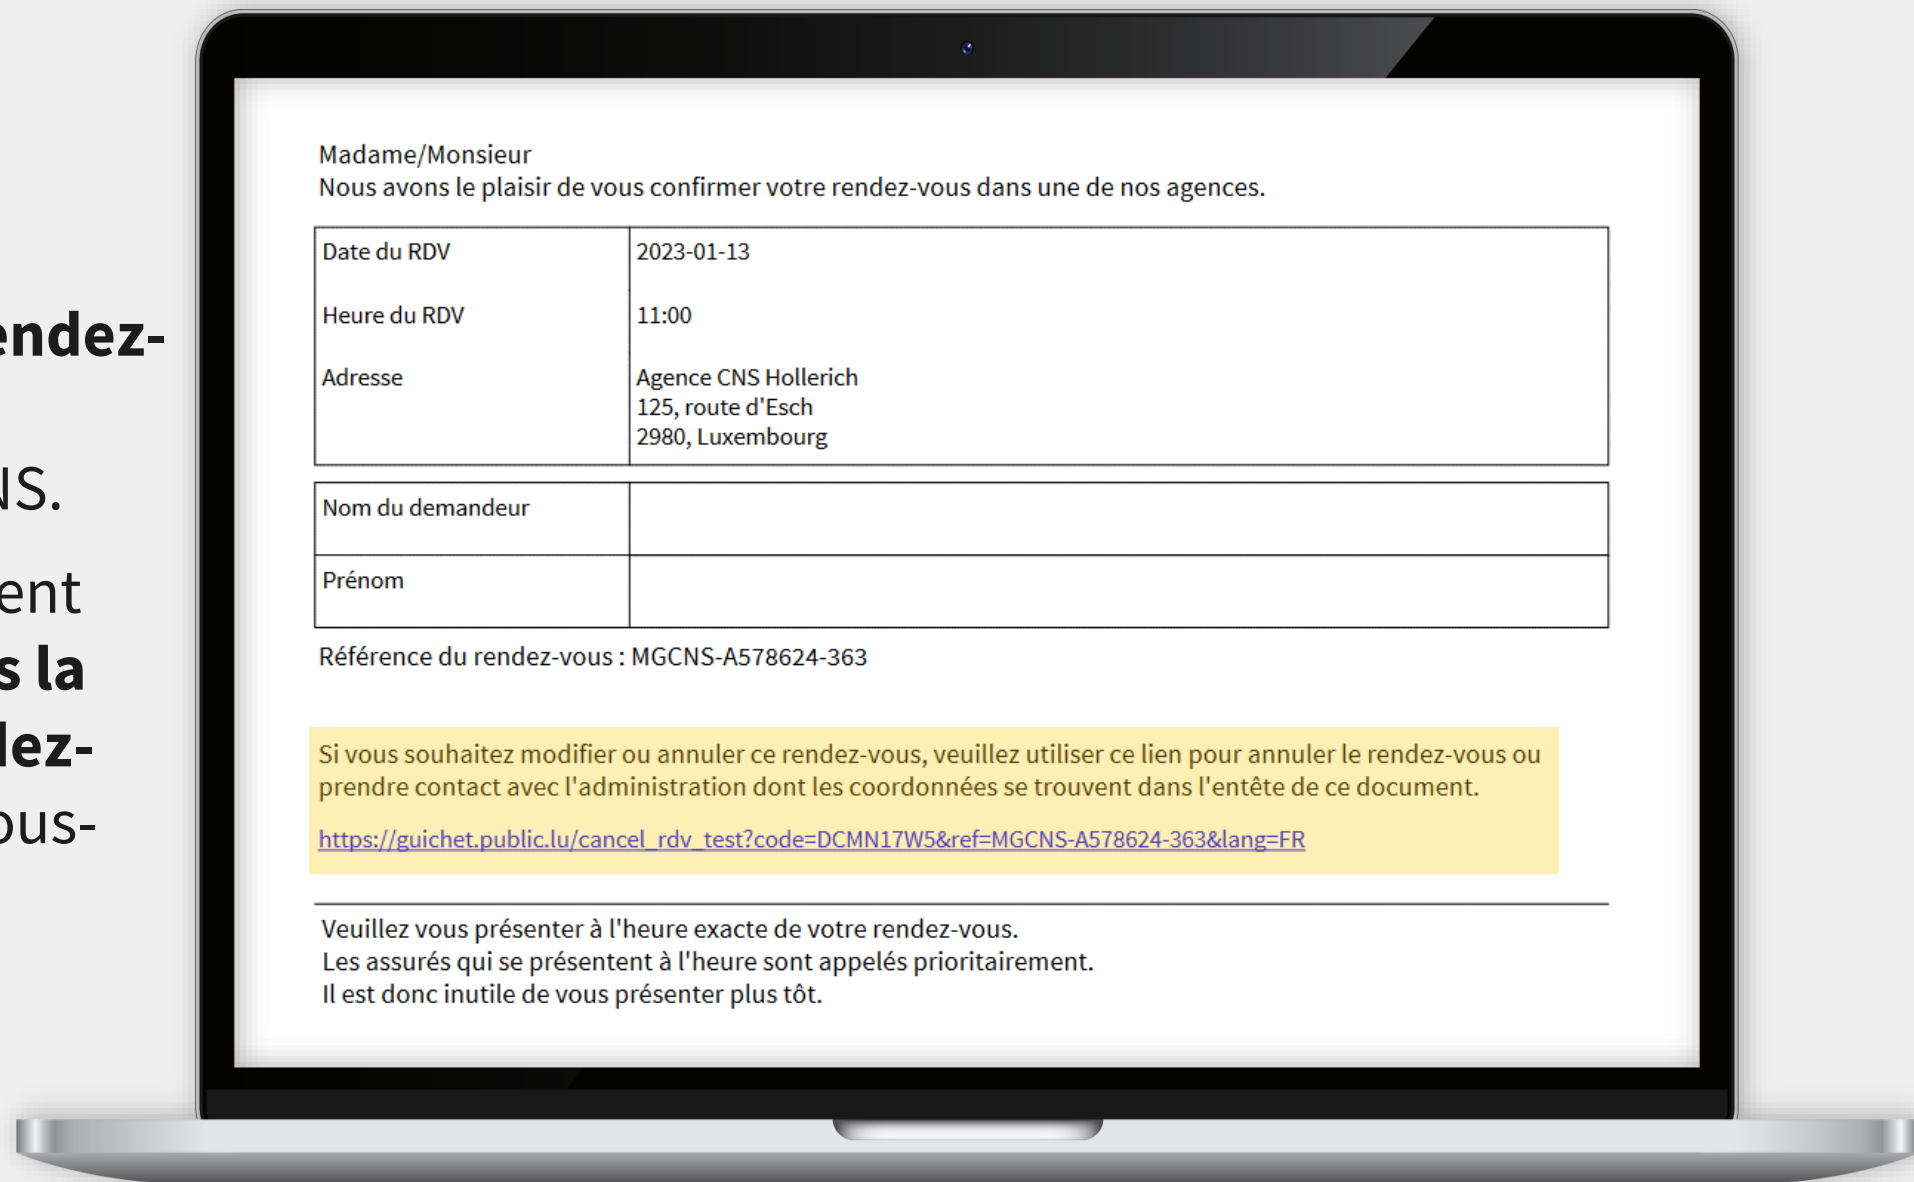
endez-

NS.

ent
s la
lez-
ous-

Madame/Monsieur
Nous avons le plaisir de vous confirmer votre rendez-vous dans une de nos agences.

| Date du RDV<br><br>Heure du RDV<br><br>Adresse | 2023-01-13<br><br>11:00<br><br>Agence CNS Hollerich<br>125, route d'Esch<br>2980, Luxembourg |
|---|---|

| Nom du demandeur | |
|---|---|
| Prénom | |

Référence du rendez-vous : MGCNS-A578624-363

Si vous souhaitez modifier ou annuler ce rendez-vous, veuillez utiliser ce lien pour annuler le rendez-vous ou prendre contact avec l'administration dont les coordonnées se trouvent dans l'entête de ce document.

https://guichet.public.lu/cancel_rdv_test?code=DCMN17W5&ref=MGCNS-A578624-363&lang=FR

Veuillez vous présenter à l'heure exacte de votre rendez-vous.
Les assurés qui se présentent à l'heure sont appelés prioritairement.
Il est donc inutile de vous présenter plus tôt.